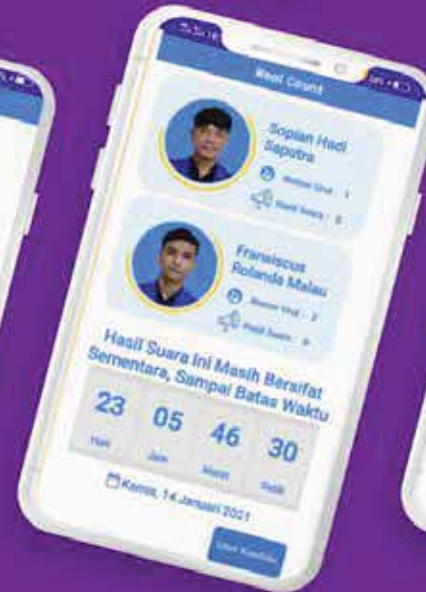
Real Count

Sopian Hadi Saputra

Nomor Urut : 1

Hasil Suara : 8

Franciscus Rolanda Malau

Nomor Urut : 2

Hasil Suara : 9

Hasil Suara Ini Masih Bersifat Sementara, Sampai Batas Waktu

| 23 | 05 | 46 | 30 |
|---|---|---|---|
| Hari | Jam | Menit | Detik |

Kamis, 14 Januari 2021

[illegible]